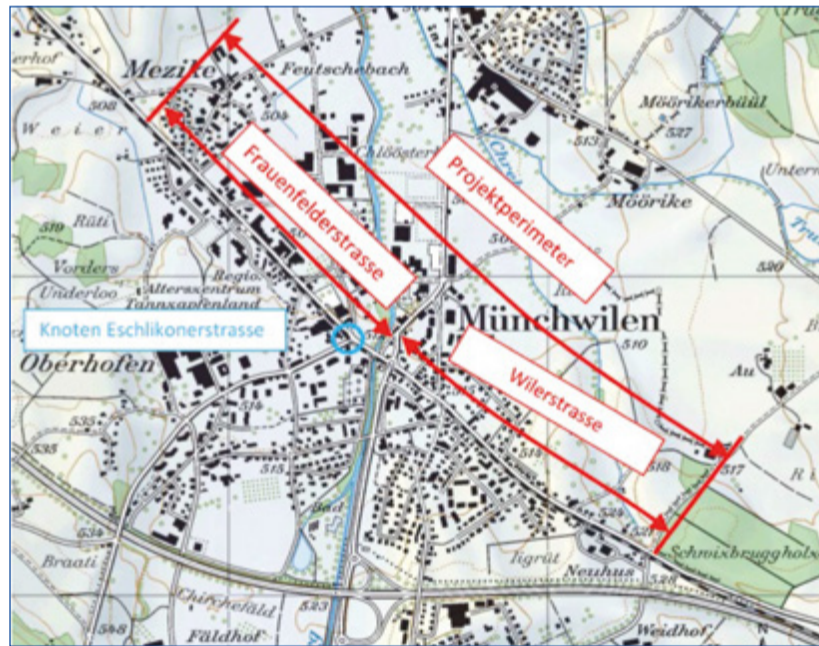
erhof

Mezike

Feutschebach

508

Weier

504

Chlööster

Mööriker­büül

527

513

Unter

Mööriker

Rüti

519

Vorders

Underloo

Regio

Altersazentrum

Tannzapfenland

Knoten Eschlikonerstrasse

Frauenfelderstrasse

Projektperimeter

Münchwilen

510

Wilerstrasse

520

Oberhofen

Au

535

535

515

518

517

Schwixbruggholz

534

Braati

Jigrüt

Neuhus

528

Chirchefeld

523

598

Fäldhof

Weidhof